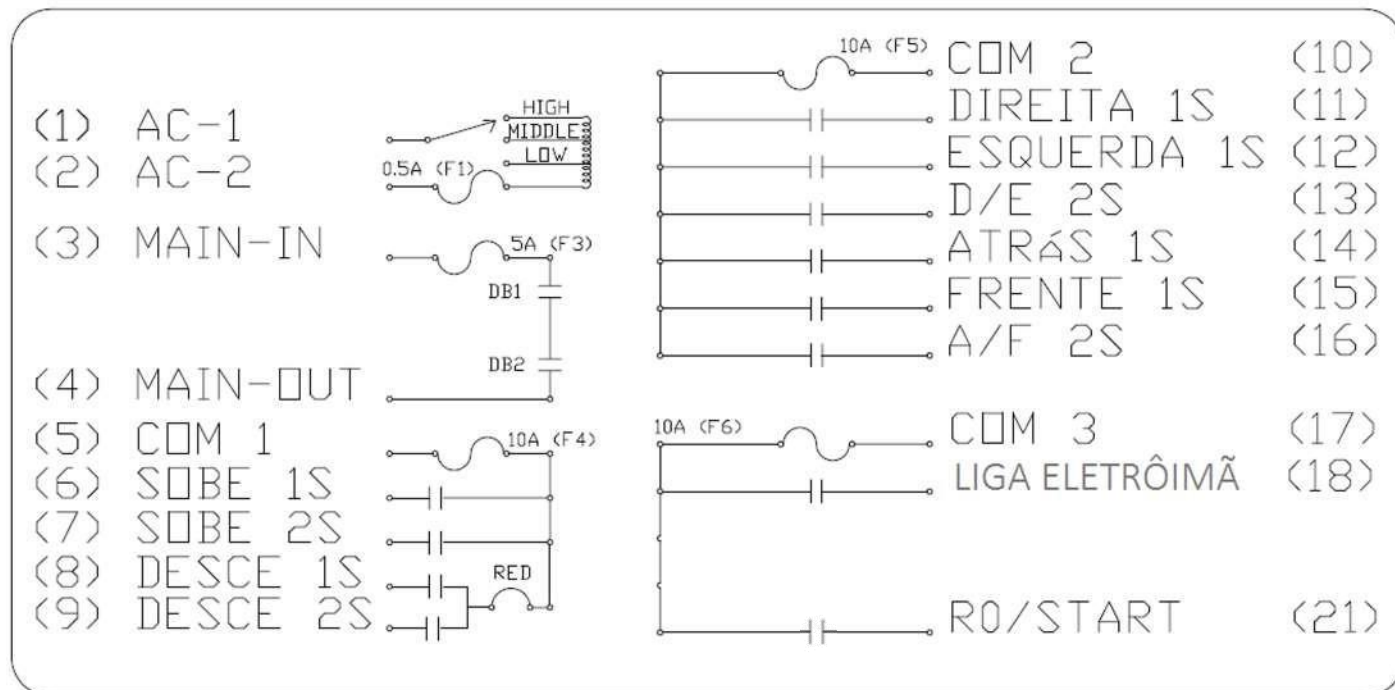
(1) AC-1
(2) AC-2

HIGH
MIDDLE
LOW
0.5A (F1)

(3) MAIN-IN

5A (F3)
DB1
DB2

(4) MAIN-OUT

(5) COM 1
(6) SOBE 1S
(7) SOBE 2S
(8) DESCE 1S
(9) DESCE 2S

10A (F4)
RED

10A (F5)
COM 2 (10)
DIREITA 1S (11)
ESQUERDA 1S (12)
D/E 2S (13)
ATRÁS 1S (14)
FRENTE 1S (15)
A/F 2S (16)

10A (F6)
COM 3 (17)
LIGA ELETRÔIMÃ (18)

RO/START (21)